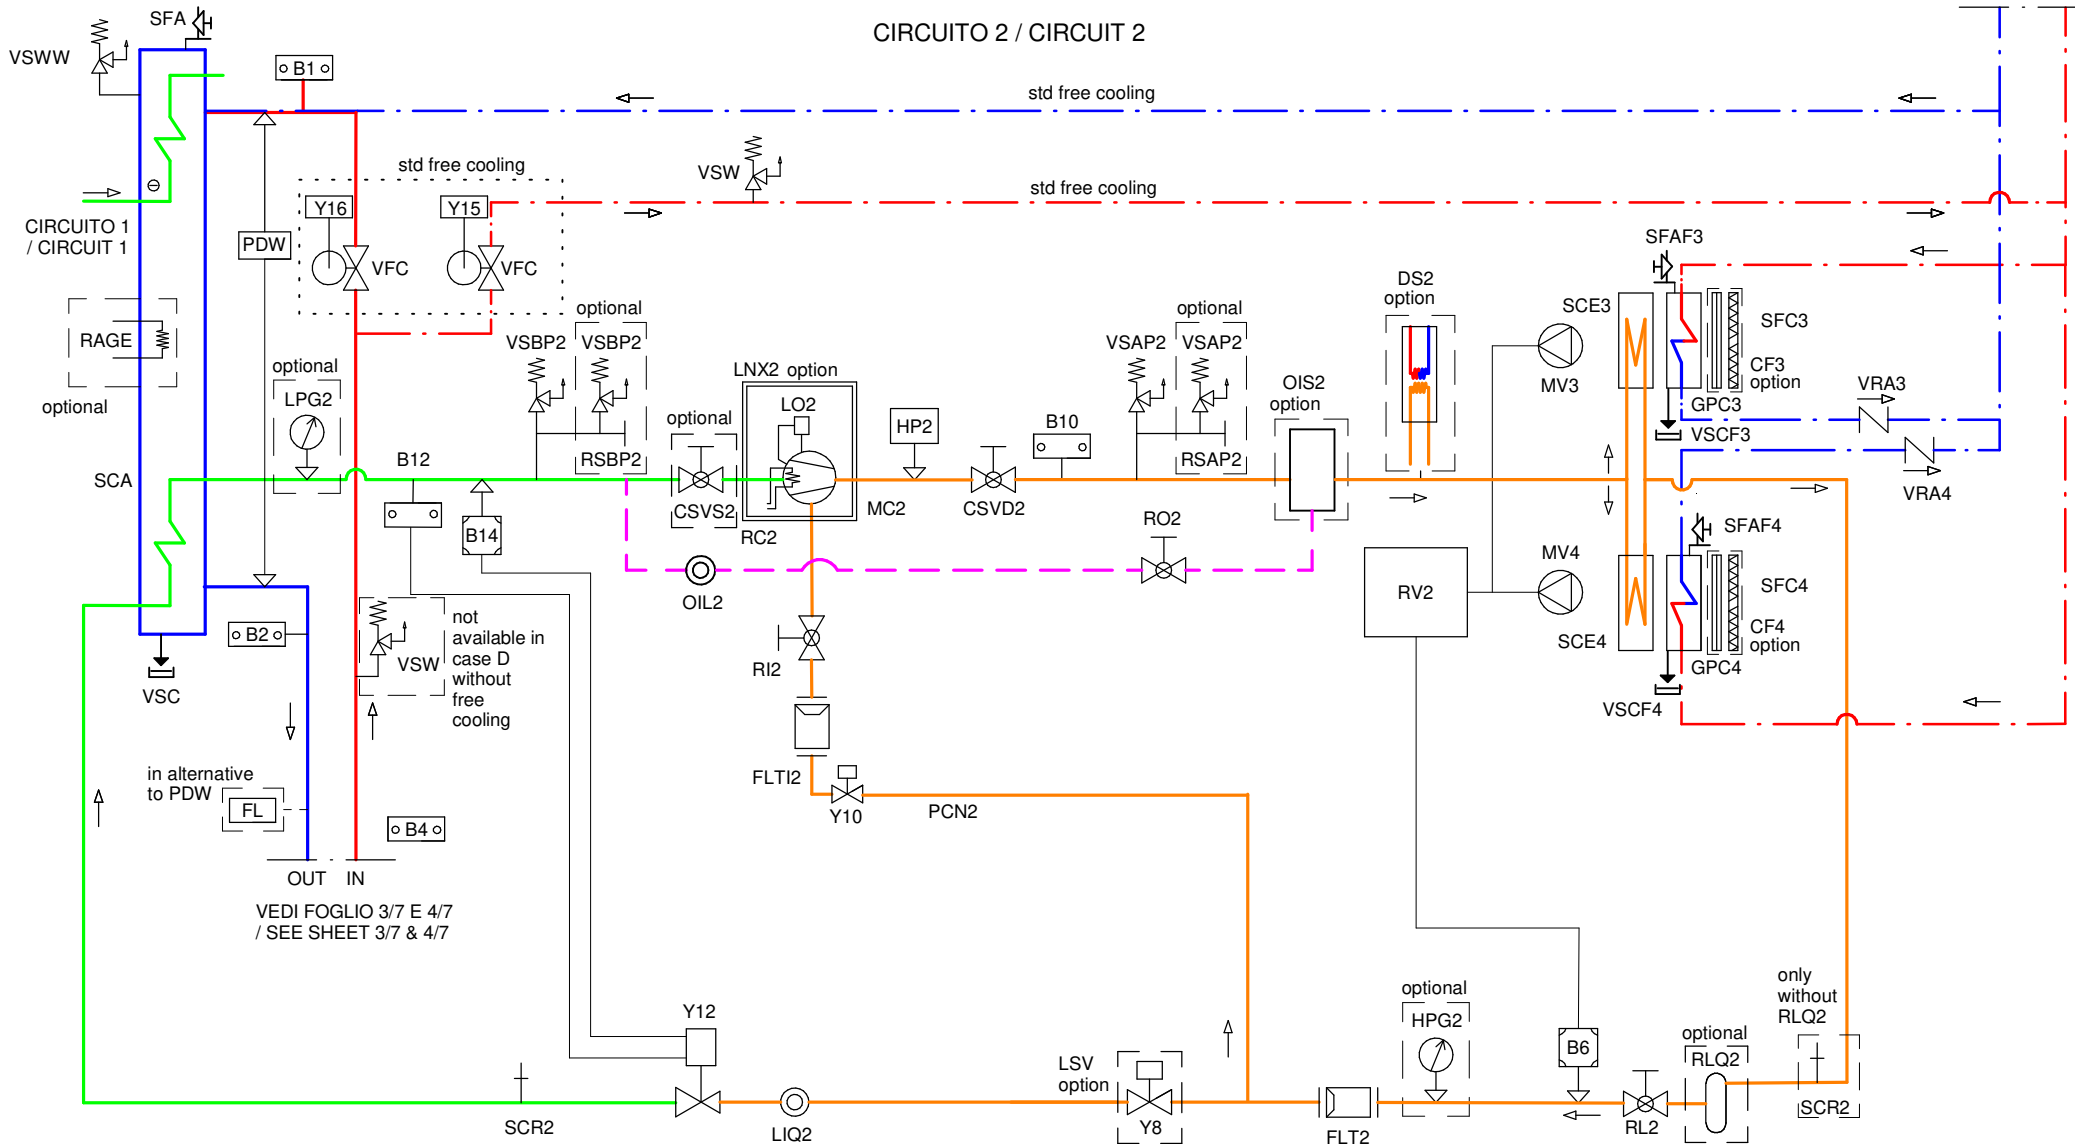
CIRCUITO 2 / CIRCUIT 2

SFA
VSWW
B1
std free cooling
std free cooling
VSW
std free cooling
CIRCUITO 1 / CIRCUIT 1
PDW
Y16
Y15
VFC
VFC
RAGE
optional
optional
LPG2
optional
VSBP2
VSBP2
RSBP2
optional
VSAP2
VSAP2
RSAP2
DS2 option
OIS2 option
SFAF3
SCE3
SFC3
CF3 option
GPC3
VSCF3
MV3
VRA3
VRA4
LNX2 option
LO2
HP2
B10
optional
CSVS2
RC2
MC2
CSVD2
RO2
SCA
B12
B14
OIL2
SFAF4
MV4
SFC4
SCE4
CF4 option
GPC4
VSCF4
RV2
B2
VSC
VSW
not available in case D without free cooling
RI2
FLTI2
Y10
PCN2
in alternative to PDW
FL
B4
OUT
IN
VEDI FOGLIO 3/7 E 4/7 / SEE SHEET 3/7 & 4/7
Y12
SCR2
LIQ2
LSV option
Y8
FLT2
optional
HPG2
B6
RL2
optional
RLQ2
only without RLQ2
SCR2